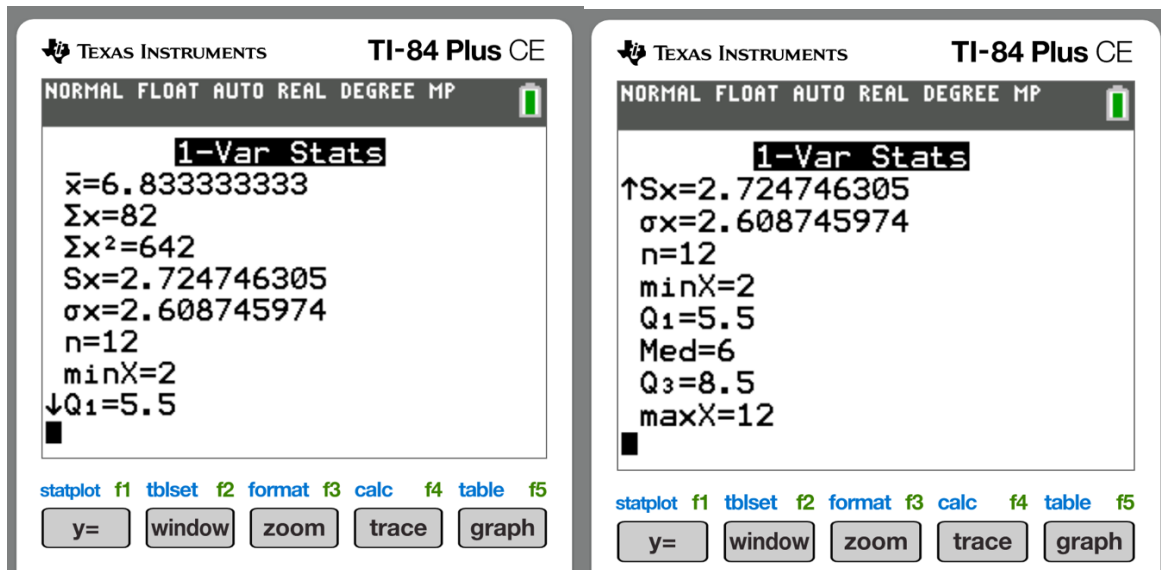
TEXAS INSTRUMENTS TI-84 Plus CE

NORMAL FLOAT AUTO REAL DEGREE MP

1-Var Stats
$\bar{x}$=6.833333333
Σx=82
Σx²=642
Sx=2.724746305
σx=2.608745974
n=12
minX=2
↓Q₁=5.5

statplot f1 tblset f2 format f3 calc f4 table f5

y= window zoom trace graph

TEXAS INSTRUMENTS TI-84 Plus CE

NORMAL FLOAT AUTO REAL DEGREE MP

1-Var Stats
↑Sx=2.724746305
σx=2.608745974
n=12
minX=2
Q₁=5.5
Med=6
Q₃=8.5
maxX=12

statplot f1 tblset f2 format f3 calc f4 table f5

y= window zoom trace graph